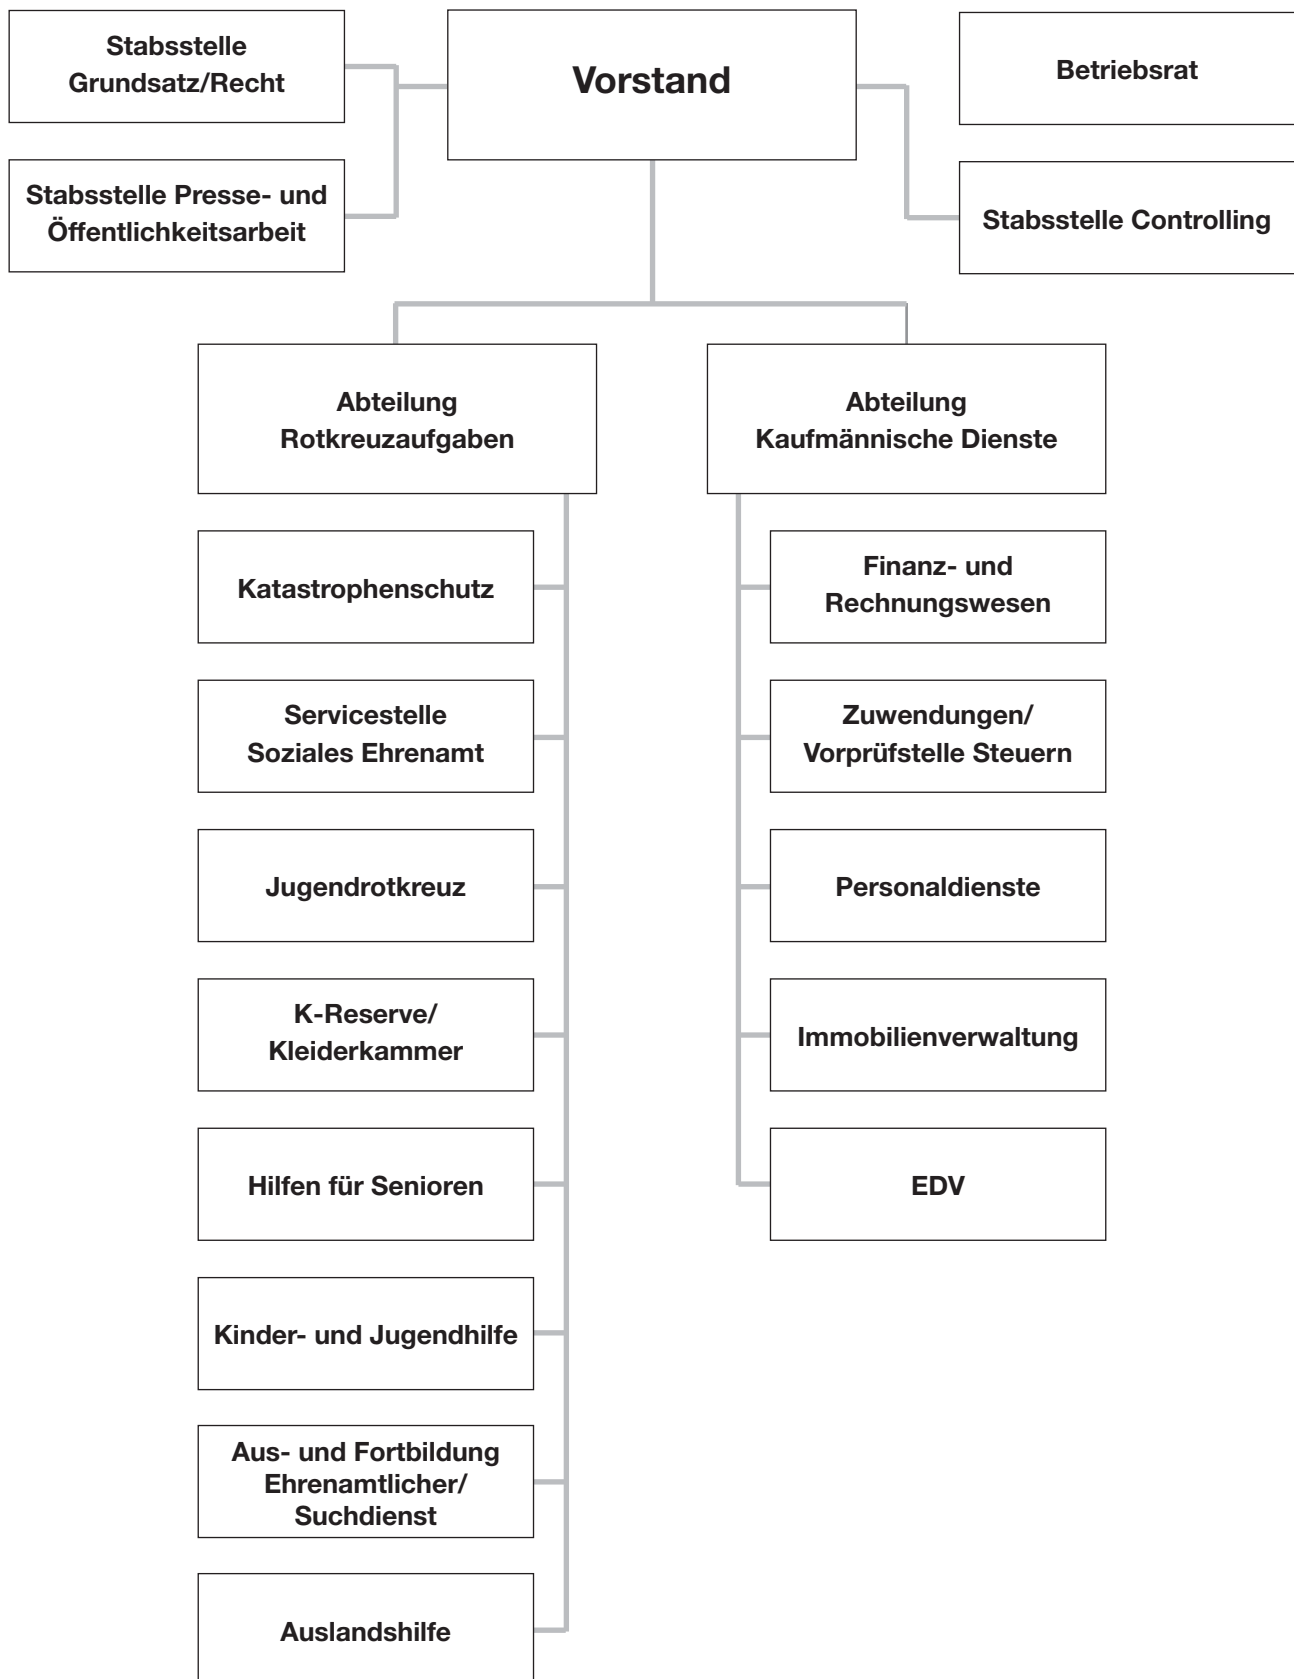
Stabsstelle Grundsatz/Recht

Vorstand

Betriebsrat

Stabsstelle Presse- und Öffentlichkeitsarbeit

Stabsstelle Controlling

Abteilung Rotkreuzaufgaben

Abteilung Kaufmännische Dienste

Katastrophenschutz

Servicestelle Soziales Ehrenamt

Jugendrotkreuz

K-Reserve/ Kleiderkammer

Hilfen für Senioren

Kinder- und Jugendhilfe

Aus- und Fortbildung Ehrenamtlicher/ Suchdienst

Auslandshilfe

Finanz- und Rechnungswesen

Zuwendungen/ Vorprüfstelle Steuern

Personaldienste

Immobilienverwaltung

EDV